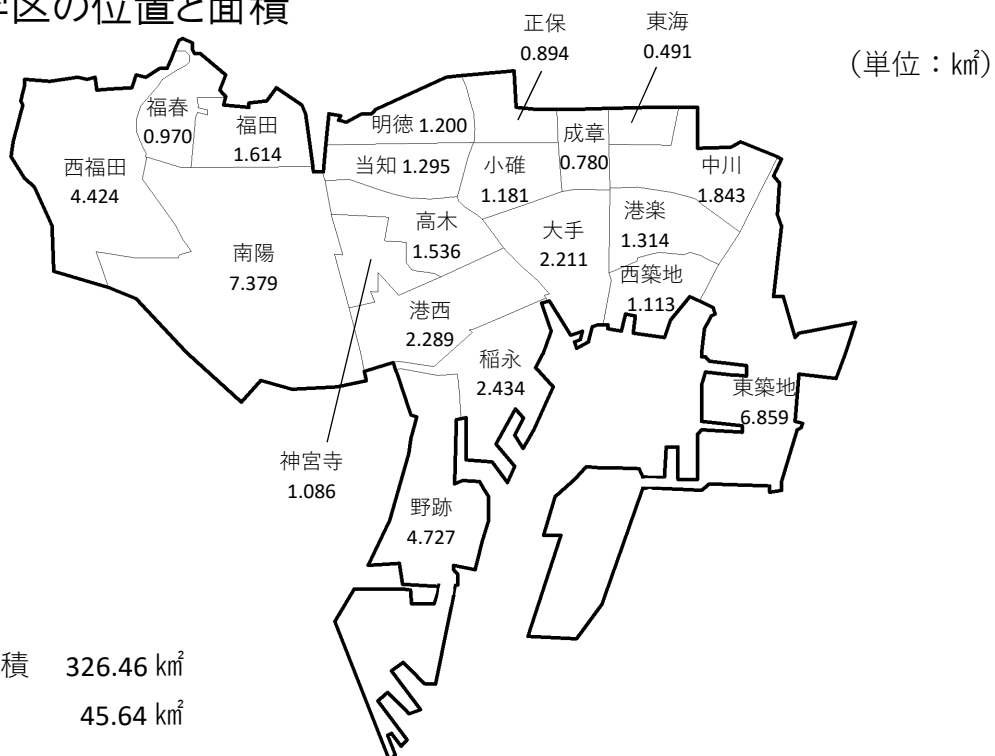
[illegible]区の位置と面積

（単位：㎢）

正保
0.894

東海
0.491

福春
0.970

福田
1.614

明徳 1.200

成章
0.780

西福田
4.424

当知 1.295

小碓
1.181

中川
1.843

高木
1.536

大手
2.211

港楽
1.314

南陽
7.379

西築地
1.113

港西
2.289

稲永
2.434

東築地
6.859

神宮寺
1.086

野跡
4.727

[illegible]積　326.46 ㎢
45.64 ㎢